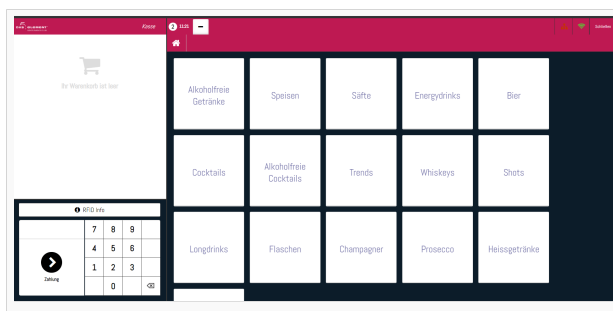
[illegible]

Kasse

2 11:11

Schließen

Ihr Warenkorb ist leer

RFID Info

| 7 | 8 | 9 |
|---|---|---|
| 4 | 5 | 6 |
| 1 | 2 | 3 |
| | 0 | |

Zahlung

Alkoholfreie Getränke

Speisen

Säfte

Energydrinks

Bier

Cocktails

Alkoholfreie Cocktails

Trends

Whiskeys

Shots

Longdrinks

Flaschen

Champagner

Prosecco

Heissgetränke